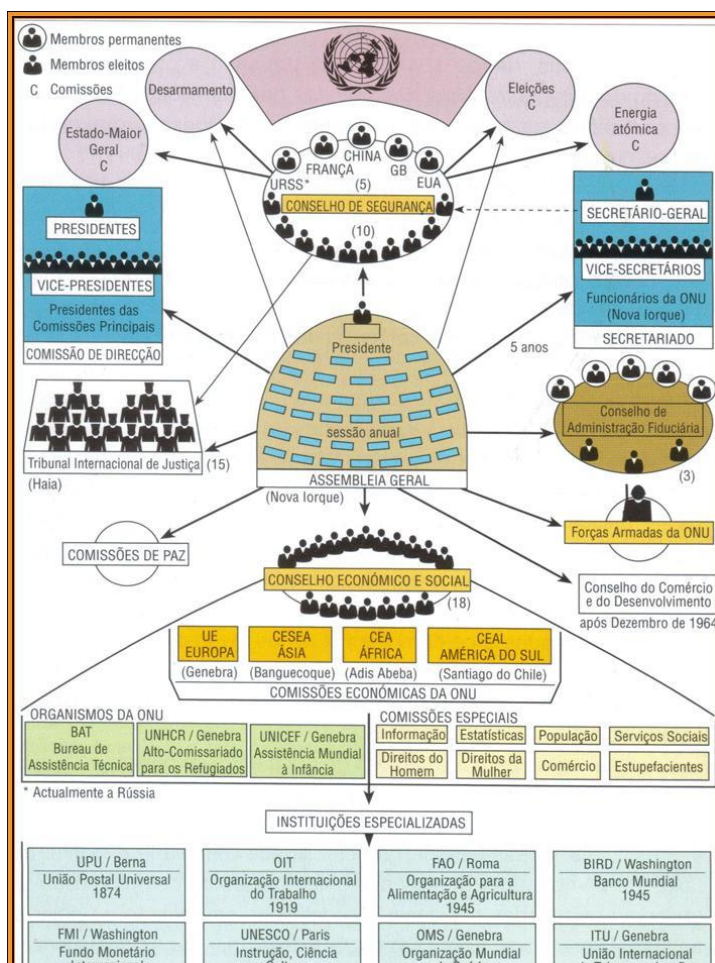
Membros permanentes
Membros eleitos
C Comissões

Desarmamento

Eleições
C

Estado-Maior Geral
C

Energia atómica
C

CHINA
FRANÇA
GB
URSS*
EUA
(5)
CONSELHO DE SEGURANÇA
(10)

PRESIDENTES
VICE-PRESIDENTES
Presidentes das Comissões Principais
COMISSÃO DE DIRECÇÃO

SECRETÁRIO-GERAL
VICE-SECRETÁRIOS
Funcionários da ONU (Nova Iorque)
SECRETARIADO

5 anos

Presidente
sessão anual
ASSEMBLEIA GERAL
(Nova Iorque)

Tribunal Internacional de Justiça (15)
(Haia)

Conselho de Administração Fiduciária
(3)

Forças Armadas da ONU

COMISSÕES DE PAZ

CONSELHO ECONÓMICO E SOCIAL
(18)

Conselho do Comércio e do Desenvolvimento
após Dezembro de 1964

| UE EUROPA | CESEA ÁSIA | CEA ÁFRICA | CEAL AMÉRICA DO SUL |
|---|---|---|---|
| (Genebra) | (Banguecoque) | (Adis Abeba) | (Santiago do Chile) |

COMISSÕES ECONÓMICAS DA ONU

ORGANISMOS DA ONU
BAT Bureau de Assistência Técnica
UNHCR / Genebra Alto-Comissariado para os Refugiados
UNICEF / Genebra Assistência Mundial à Infância

COMISSÕES ESPECIAIS
Informação
Estatísticas
População
Serviços Sociais
Direitos do Homem
Direitos da Mulher
Comércio
Estupefacientes

* Actualmente a Rússia

INSTITUIÇÕES ESPECIALIZADAS

UPU / Berna
União Postal Universal
1874

OIT
Organização Internacional do Trabalho
1919

FAO / Roma
Organização para a Alimentação e Agricultura
1945

BIRD / Washington
Banco Mundial
1945

FMI / Washington
Fundo Monetário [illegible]

UNESCO / Paris
Instrução, Ciência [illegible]

OMS / Genebra
Organização Mundial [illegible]

ITU / Genebra
União Internacional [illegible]